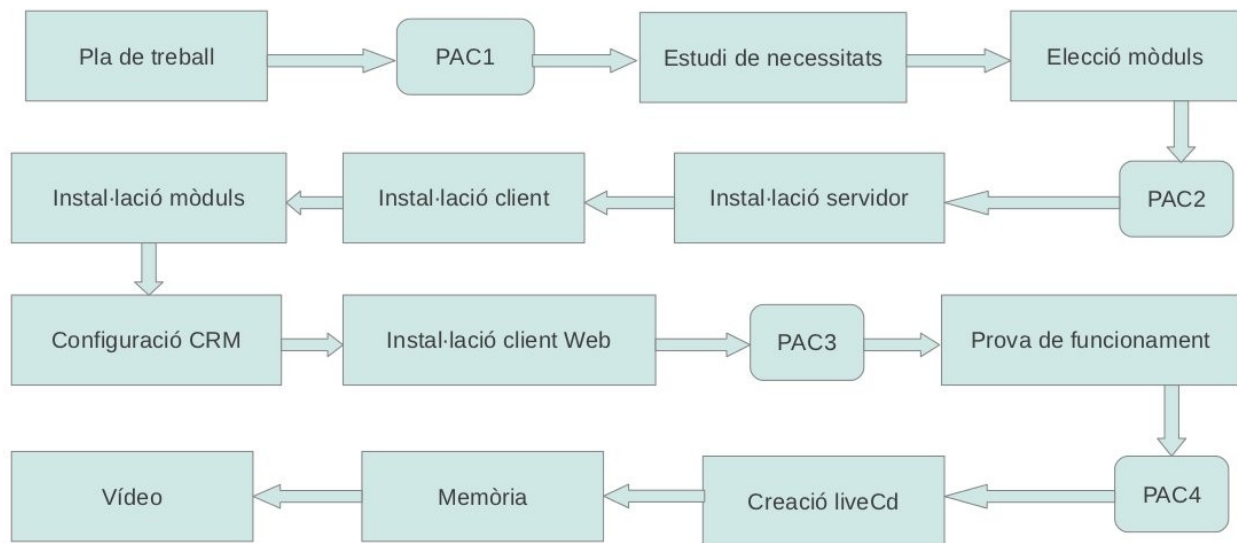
Pla de treball

PAC1

Estudi de necessitats

Elecció mòduls

PAC2

Instal·lació servidor

Instal·lació client

Instal·lació mòduls

Configuració CRM

Instal·lació client Web

PAC3

Prova de funcionament

PAC4

Creació liveCd

Memòria

Vídeo